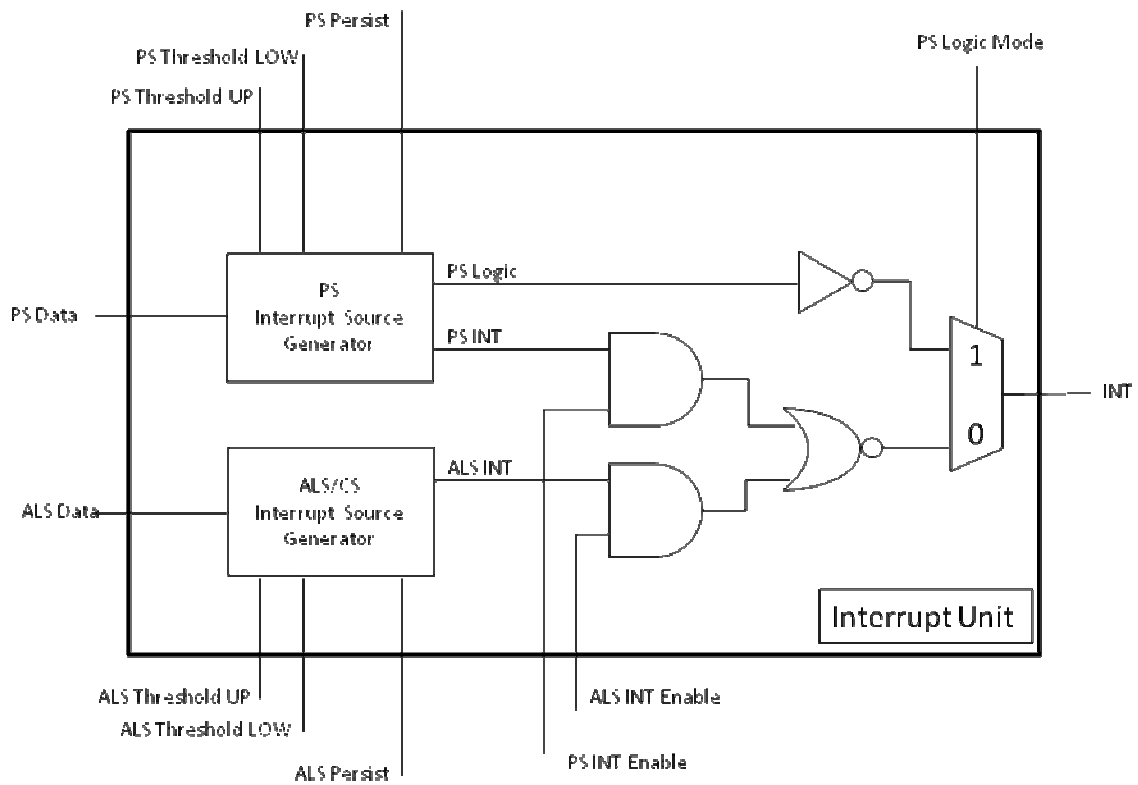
PS Persist
PS Threshold LOW
PS Threshold UP
PS Logic Mode
PS Data
PS Interrupt Source Generator
PS Logic
PS INT
1
0
INT
ALS/CS Interrupt Source Generator
ALS INT
ALS Data
Interrupt Unit
ALS Threshold UP
ALS Threshold LOW
ALS Persist
ALS INT Enable
PS INT Enable